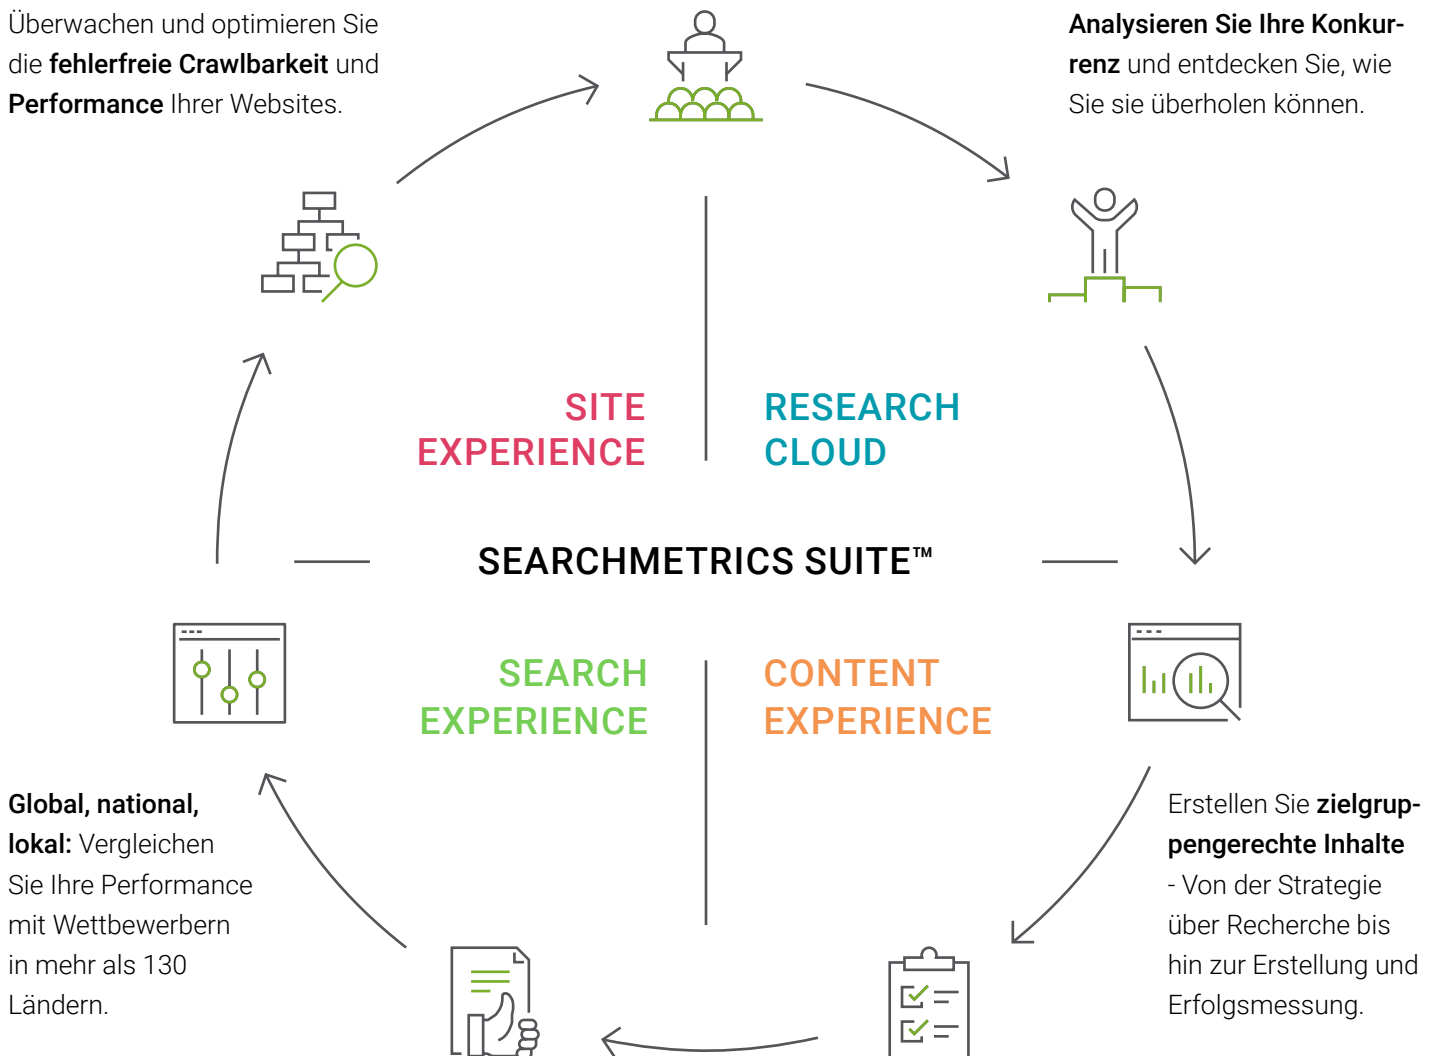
Überwachen und optimieren Sie die **fehlerfreie Crawlbarkeit** und **Performance** Ihrer Websites.

**Analysieren Sie Ihre Konkurrenz** und entdecken Sie, wie Sie sie überholen können.

SITE EXPERIENCE

RESEARCH CLOUD

SEARCHMETRICS SUITE™

SEARCH EXPERIENCE

CONTENT EXPERIENCE

**Global, national, lokal:** Vergleichen Sie Ihre Performance mit Wettbewerbern in mehr als 130 Ländern.

Erstellen Sie **zielgruppengerechte Inhalte** - Von der Strategie über Recherche bis hin zur Erstellung und Erfolgsmessung.